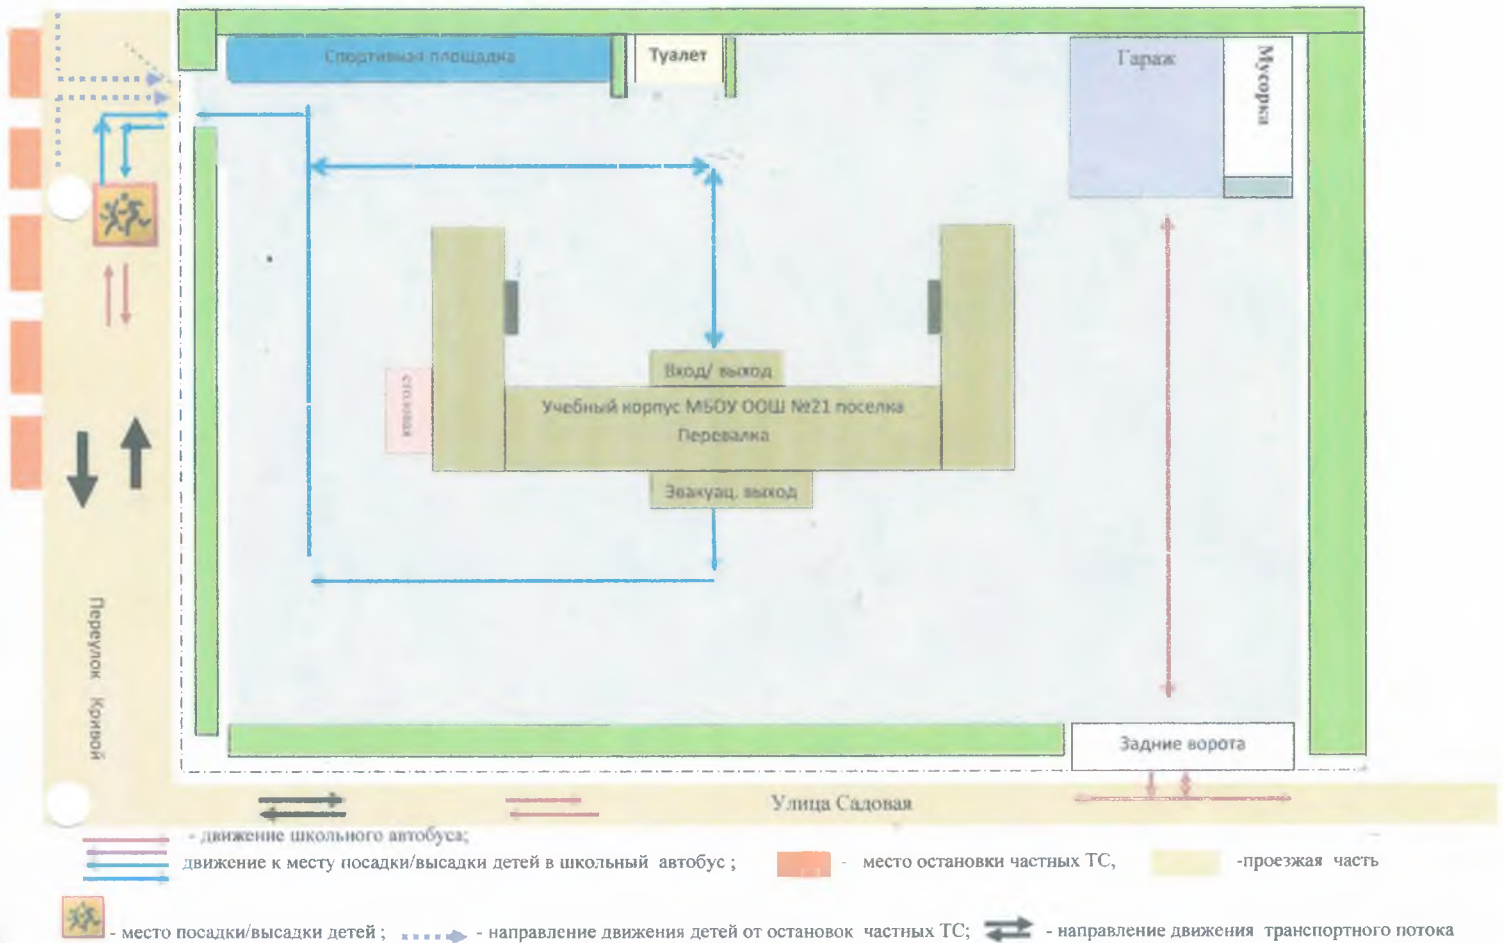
Спортивная площадка

Туалет

Гараж

Мусорка

столовая

Вход/ выход

Учебный корпус МБОУ ООШ №21 поселка Перевалка

Эвакуац. выход

Переулок Кривой

Задние ворота

Улица Садовая

- движение школьного автобуса;

движение к месту посадки/высадки детей в школьный автобус ;

- место остановки частных ТС,

-проезжая часть

- место посадки/высадки детей ;

- направление движения детей от остановок частных ТС;

- направление движения транспортного потока